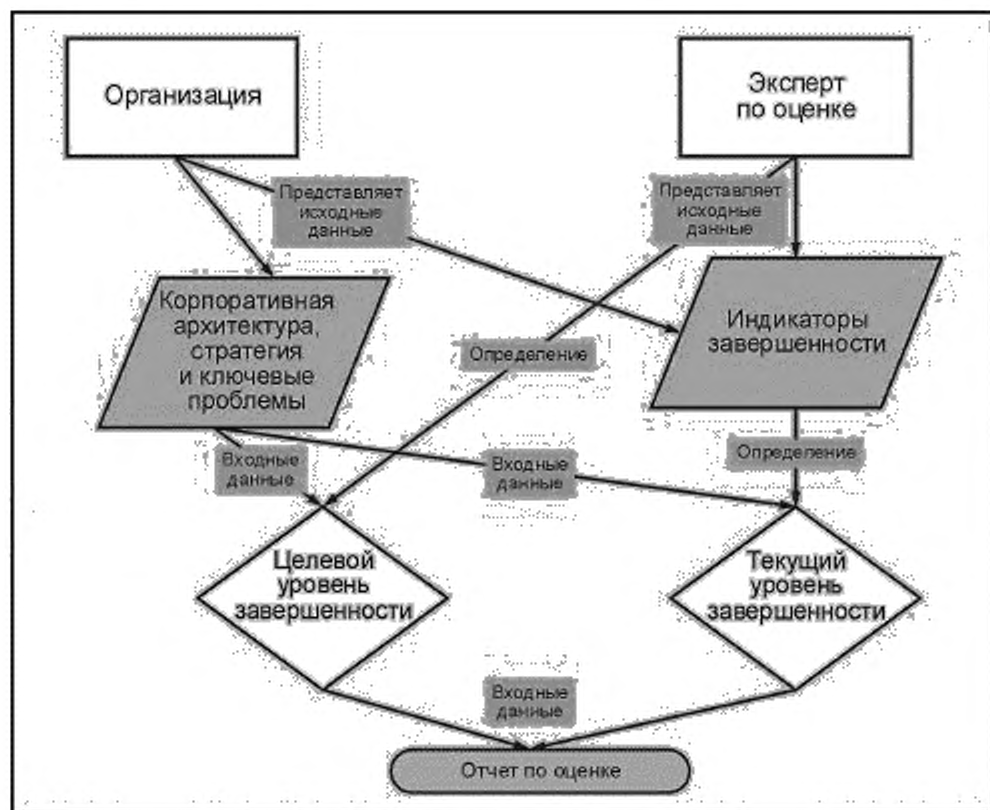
Организация

Эксперт по оценке

Представляет исходные данные

Представляет исходные данные

Корпоративная архитектура, стратегия и ключевые проблемы

Определение

Индикаторы завершенности

Входные данные

Входные данные

Определение

Целевой уровень завершенности

Текущий уровень завершенности

Входные данные

Отчет по оценке